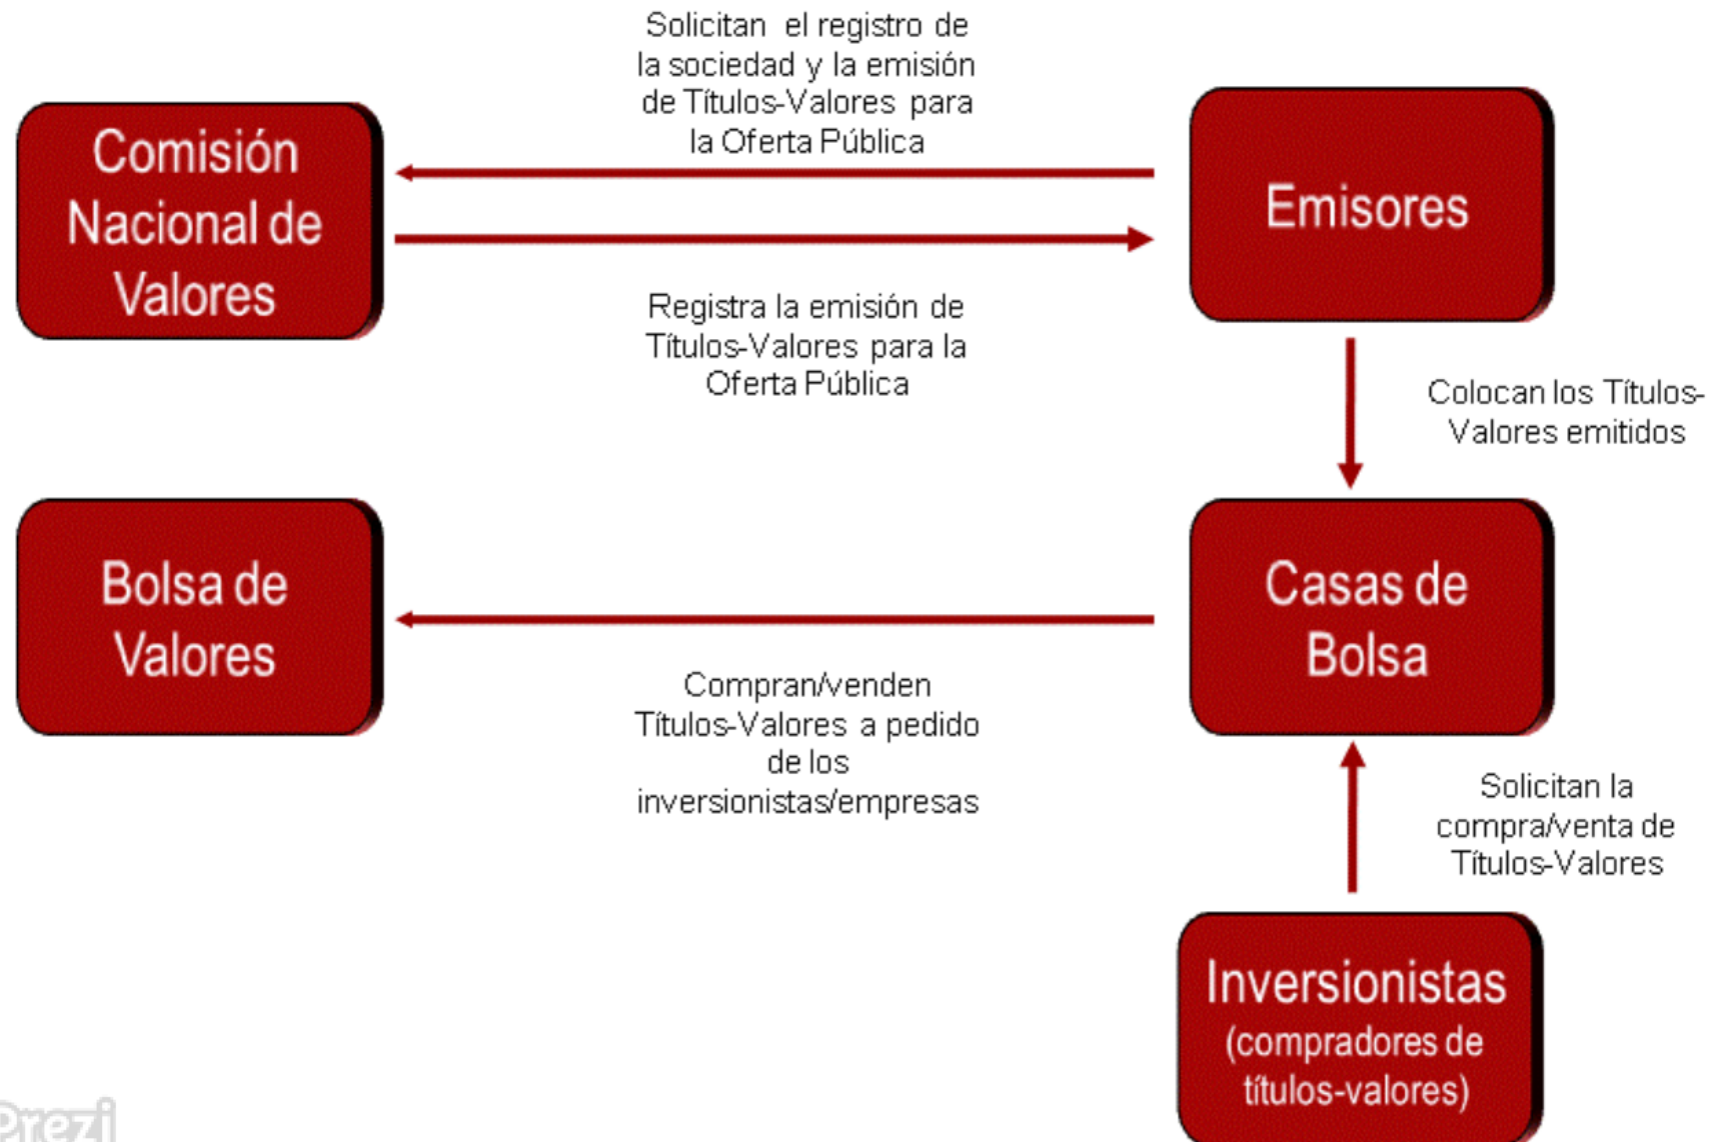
Comisión Nacional de Valores

Solicitan el registro de la sociedad y la emisión de Títulos-Valores para la Oferta Pública

Emisores

Registra la emisión de Títulos-Valores para la Oferta Pública

Colocan los Títulos-Valores emitidos

Bolsa de Valores

Casas de Bolsa

Compran/venden Títulos-Valores a pedido de los inversionistas/empresas

Solicitan la compra/venta de Títulos-Valores

Inversionistas (compradores de títulos-valores)

Prezi